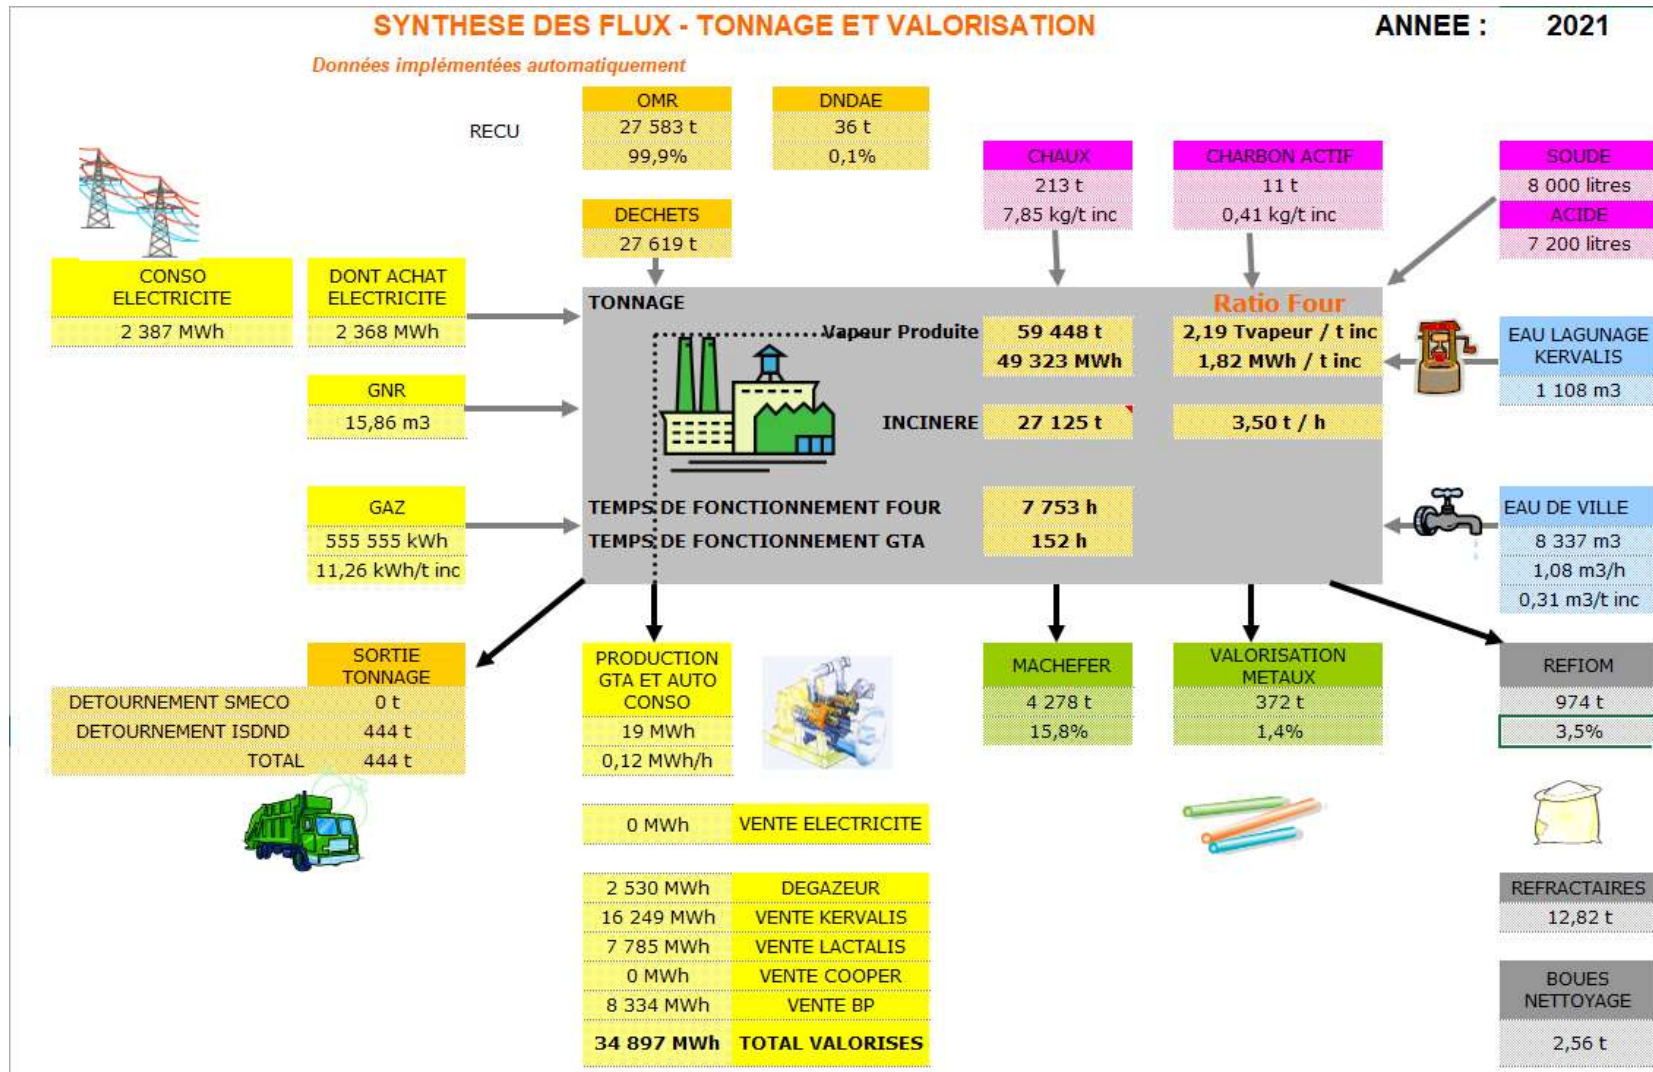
SYNTHESE DES FLUX - TONNAGE ET VALORISATION

ANNEE : 2021

Données implémentées automatiquement

RECU

| OMR | DNDAE |
|---|---|
| 27 583 t | 36 t |
| 99,9% | 0,1% |

CHAUX
213 t
7,85 kg/t inc

CHARBON ACTIF
11 t
0,41 kg/t inc

SOUDE
8 000 litres
ACIDE
7 200 litres

DECHETS
27 619 t

CONSO ELECTRICITE
2 387 MWh

DONT ACHAT ELECTRICITE
2 368 MWh

GNR
15,86 m3

GAZ
555 555 kWh
11,26 kWh/t inc

TONNAGE

Ratio Four

Vapeur Produite
59 448 t
49 323 MWh
2,19 Tvapeur / t inc
1,82 MWh / t inc

INCINERE
27 125 t
3,50 t / h

TEMPS DE FONCTIONNEMENT FOUR
7 753 h
TEMPS DE FONCTIONNEMENT GTA
152 h

EAU LAGUNAGE KERVALIS
1 108 m3

EAU DE VILLE
8 337 m3
1,08 m3/h
0,31 m3/t inc

SORTIE TONNAGE

| DETOURNEMENT SMECO | 0 t |
|---|---|
| DETOURNEMENT ISDND | 444 t |
| TOTAL | 444 t |

PRODUCTION GTA ET AUTO CONSO
19 MWh
0,12 MWh/h

MACHEFER
4 278 t
15,8%

VALORISATION METAUX
372 t
1,4%

REFIOM
974 t
3,5%

| 0 MWh | VENTE ELECTRICITE |
|---|---|

| 2 530 MWh | DEGAZEUR |
|---|---|
| 16 249 MWh | VENTE KERVALIS |
| 7 785 MWh | VENTE LACTALIS |
| 0 MWh | VENTE COOPER |
| 8 334 MWh | VENTE BP |
| 34 897 MWh | TOTAL VALORISES |

REFRACTAIRES
12,82 t

BOUES NETTOYAGE
2,56 t